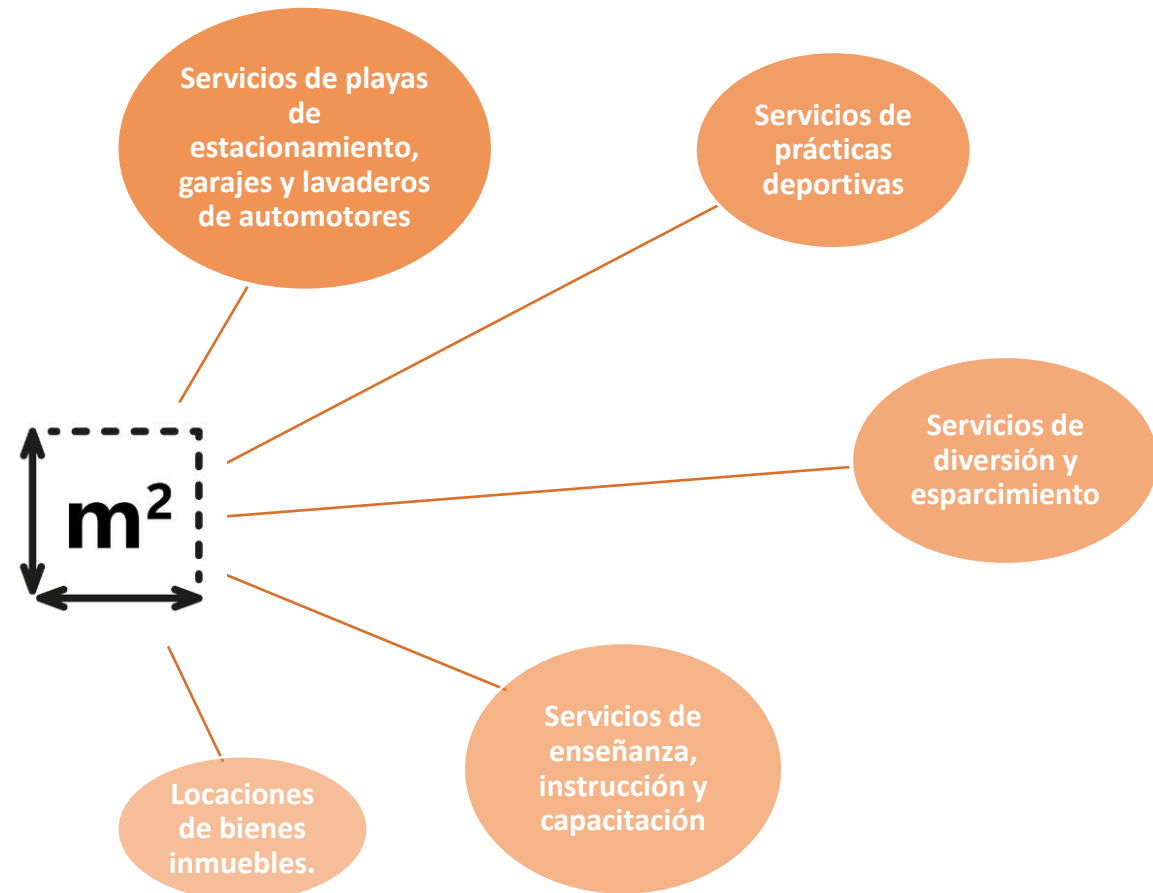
Servicios de playas de estacionamiento, garajes y lavaderos de automotores

Servicios de prácticas deportivas

$m^2$

Servicios de diversión y esparcimiento

Servicios de enseñanza, instrucción y capacitación

Locaciones de bienes inmuebles.